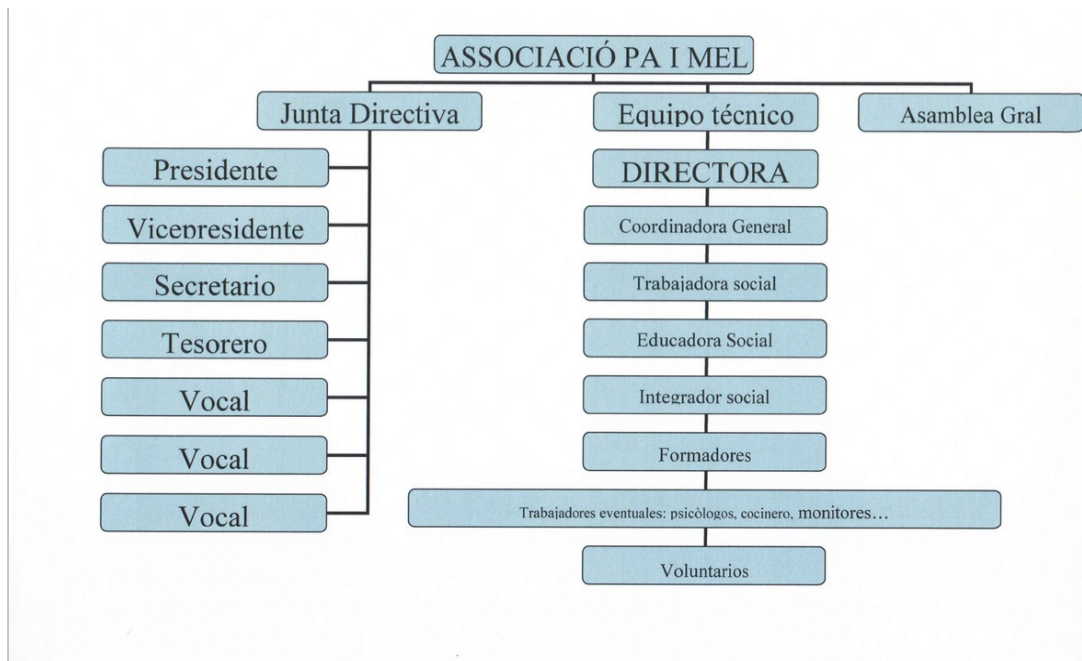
ASSOCIACIÓ PA I MEL

Junta Directiva

Equipo técnico

Asamblea Gral

Presidente

Vicepresidente

Secretario

Tesorero

Vocal

Vocal

Vocal

DIRECTORA

Coordinadora General

Trabajadora social

Educadora Social

Integrador social

Formadores

Trabajadores eventuales: psicòlogos, cocinero, monitores…

Voluntarios